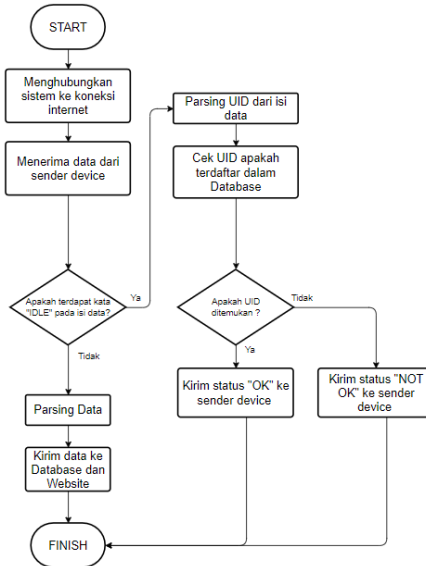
START

Menghubungkan sistem ke koneksi internet

Menerima data dari sender device

Apakah terdapat kata "IDLE" pada isi data?

Ya

Tidak

Parsing Data

Kirim data ke Database dan Website

FINISH

Parsing UID dari isi data

Cek UID apakah terdaftar dalam Database

Apakah UID ditemukan ?

Tidak

Ya

Kirim status "OK" ke sender device

Kirim status "NOT OK" ke sender device